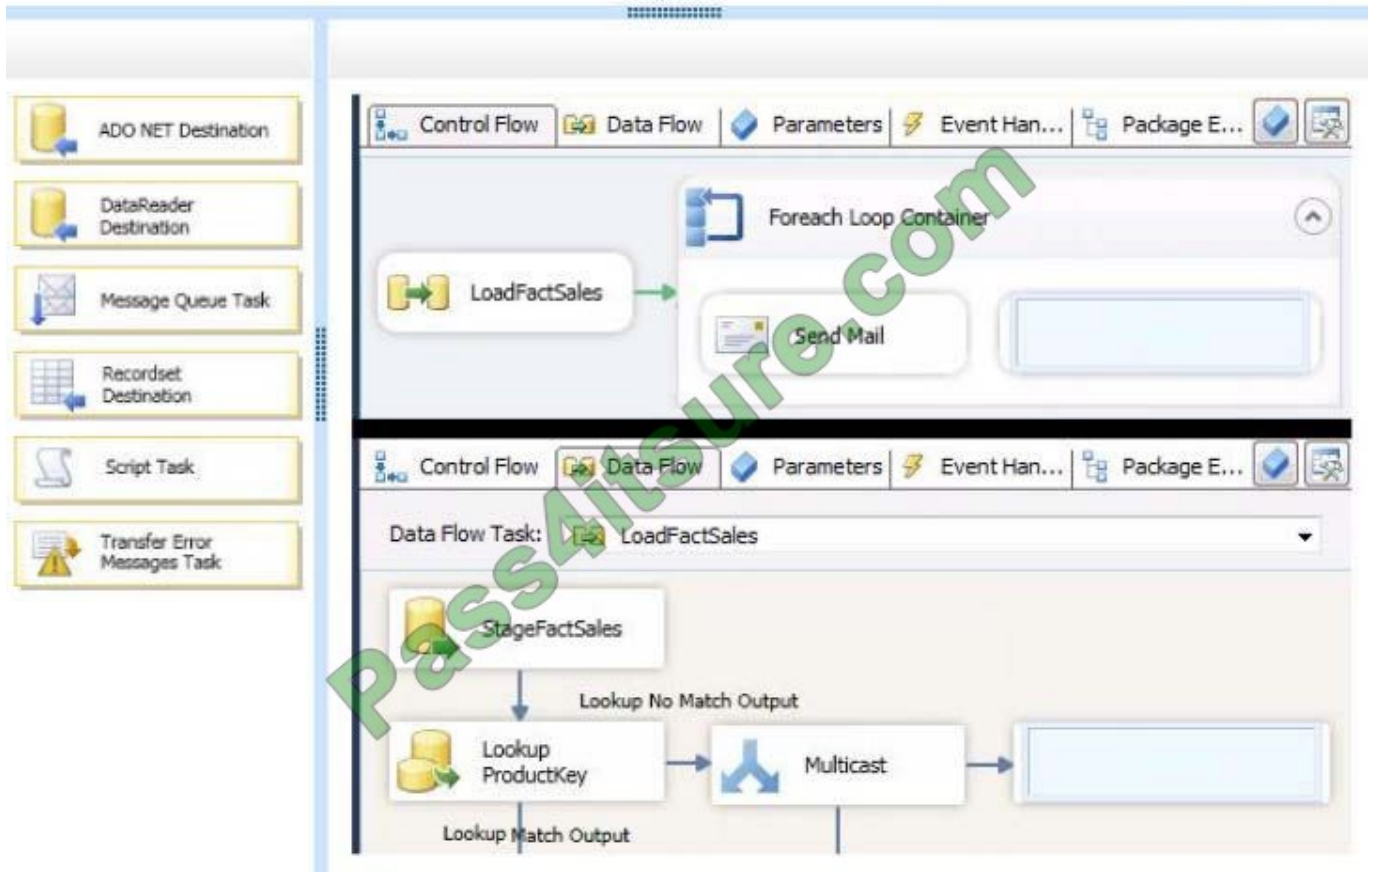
ADO NET Destination

DataReader Destination

Message Queue Task

Recordset Destination

Script Task

Transfer Error Messages Task

Control Flow | Data Flow | Parameters | Event Han... | Package E...

LoadFactSales

Foreach Loop Container

Send Mail

Pass4itsure.com

Control Flow | Data Flow | Parameters | Event Han... | Package E...

Data Flow Task: LoadFactSales

StageFactSales

Lookup No Match Output

Lookup ProductKey

Multicast

Lookup Match Output